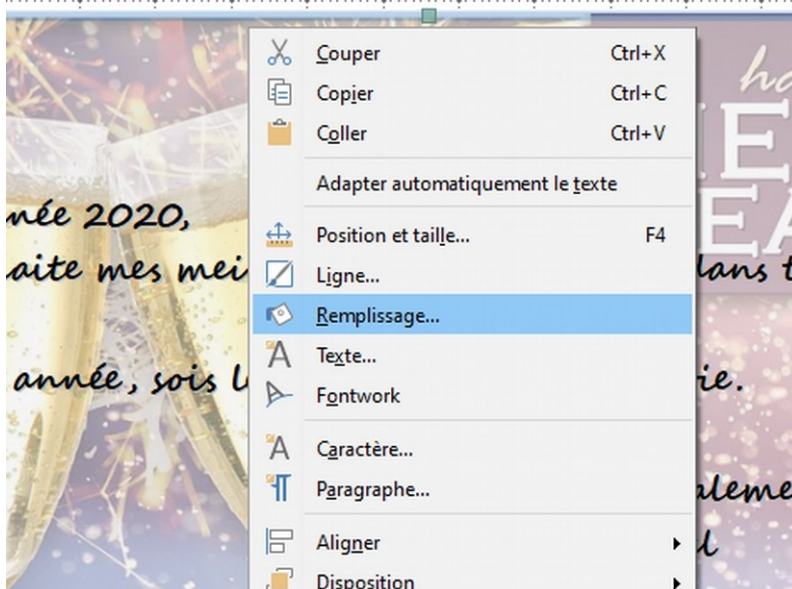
Couper Ctrl+X
Copier Ctrl+C
Coller Ctrl+V
Adapter automatiquement le texte
Position et taille... F4
Ligne...
Remplissage...
Texte...
Fontwork
Caractère...
Paragraphe...
Aligner
Disposition

nnée 2020,
aite mes mei
année, sois l
ha
lans t
ie.
aleme
l